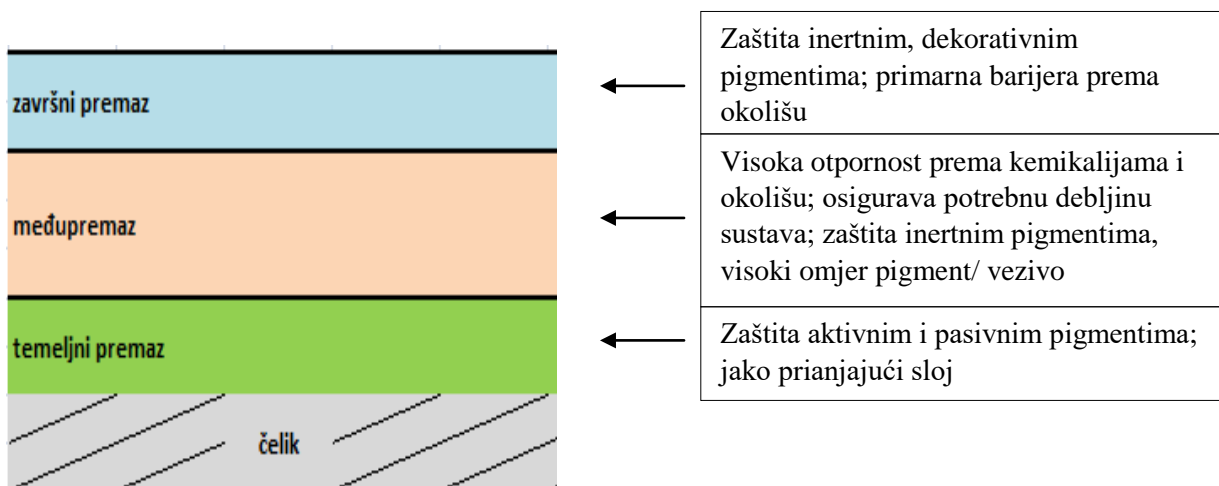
završni premaz

međupremaz

temeljni premaz

čelik

Zaštita inertnim, dekorativnim pigmentima; primarna barijera prema okolišu

Visoka otpornost prema kemikalijama i okolišu; osigurava potrebnu debljinu sustava; zaštita inertnim pigmentima, visoki omjer pigment/ vezivo

Zaštita aktivnim i pasivnim pigmentima; jako prianjajući sloj